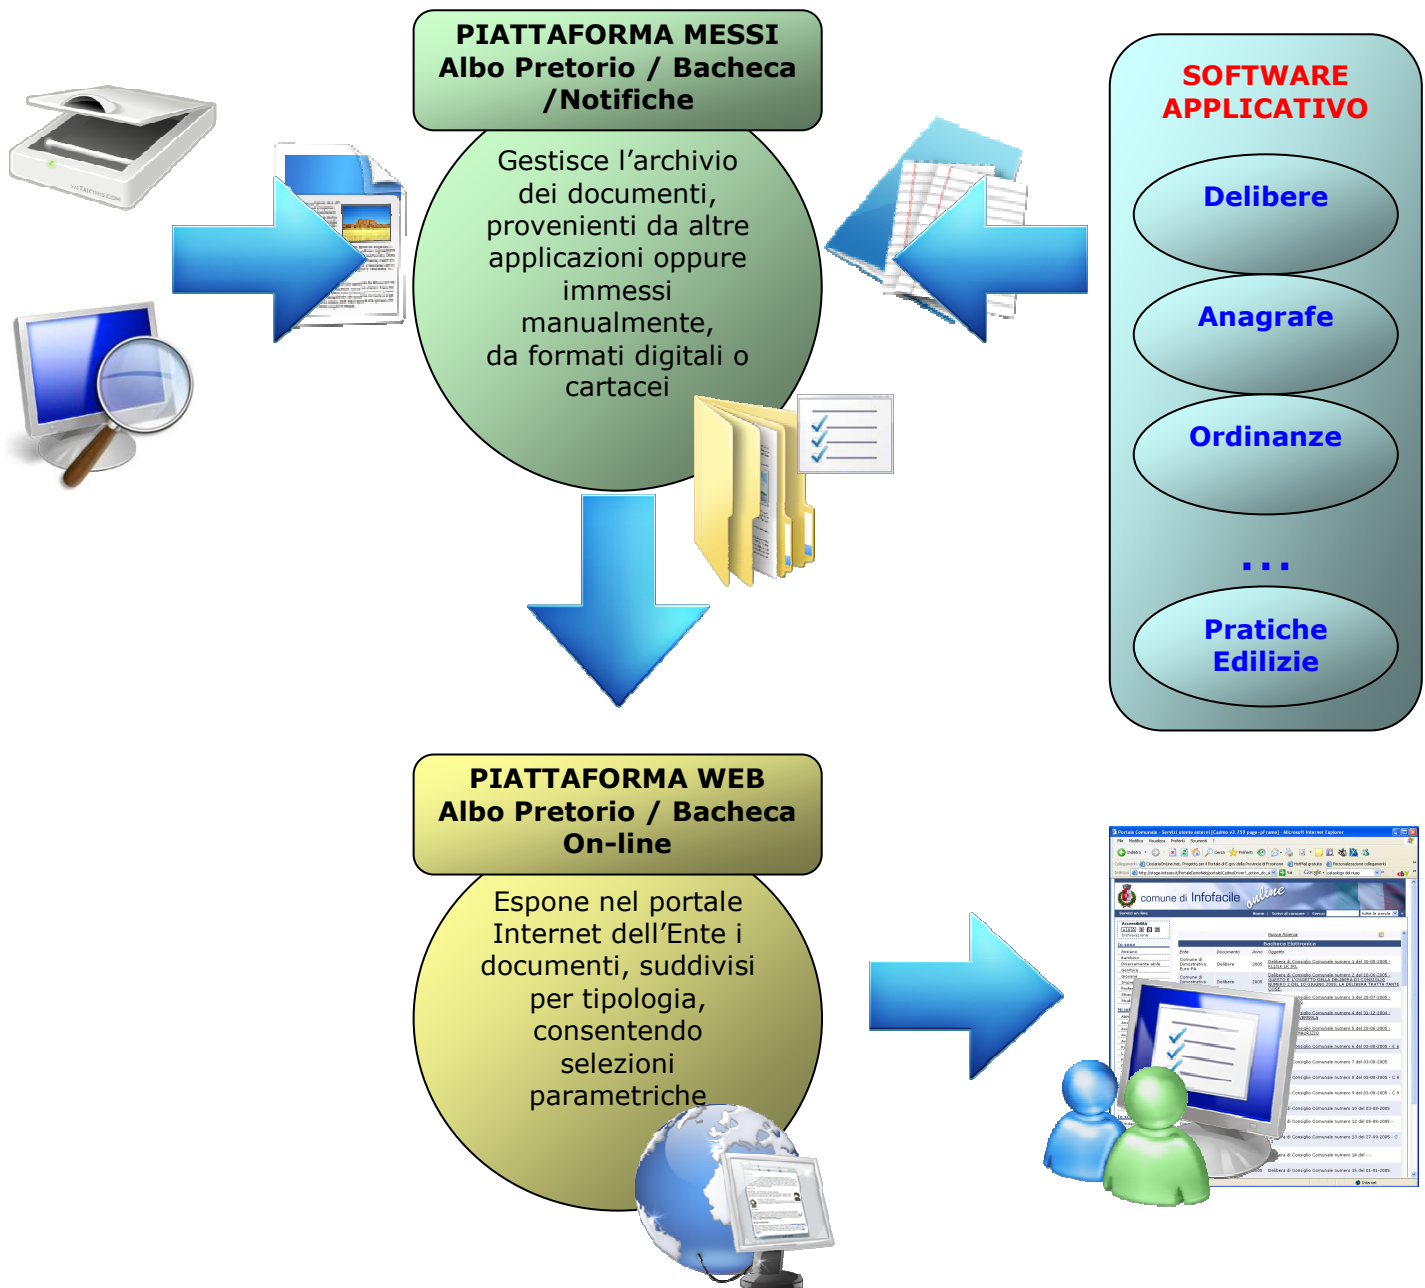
PIATTAFORMA MESSI
Albo Pretorio / Bacheca /Notifiche

Gestisce l'archivio dei documenti, provenienti da altre applicazioni oppure immessi manualmente, da formati digitali o cartacei

SOFTWARE APPLICATIVO

Delibere

Anagrafe

Ordinanze

...

Pratiche Edilizie

PIATTAFORMA WEB
Albo Pretorio / Bacheca On-line

Espone nel portale Internet dell'Ente i documenti, suddivisi per tipologia, consentendo selezioni parametriche

comune di Infofacile online

Bacheca Elettronica